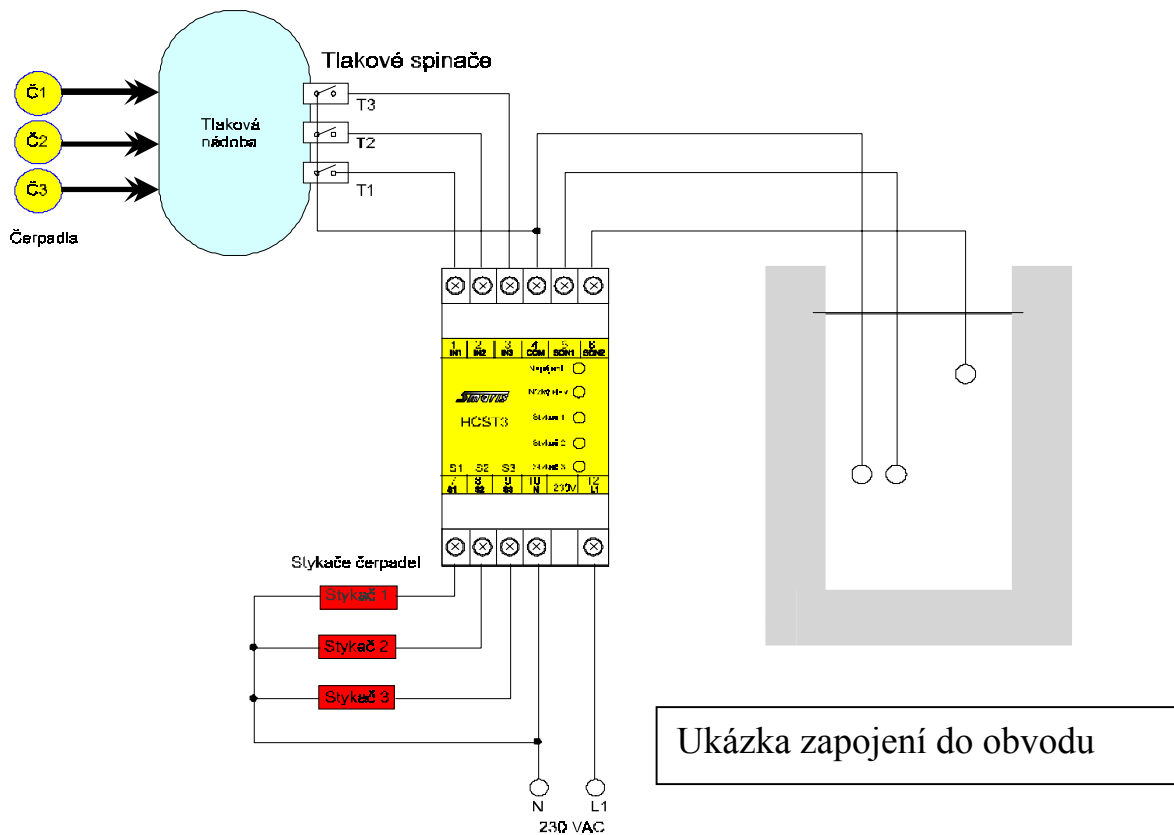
Tlakové spinače

Č1

Č2

Č3

Čerpadla

Tlaková nádoba

T3

T2

T1

1 IN1 | 2 IN2 | 3 IN3 | 4 COM | 5 SON1 | 6 SON2

Napájení

Nádrž plná

Stykač 1

Stykač 2

Stykač 3

HCST3

S1 S2 S3

7 S1 | 8 S2 | 9 S3 | 10 N | 230V | 12 L1

Stykače čerpadel

Stykač 1

Stykač 2

Stykač 3

N

L1

230 VAC

Ukázka zapojení do obvodu